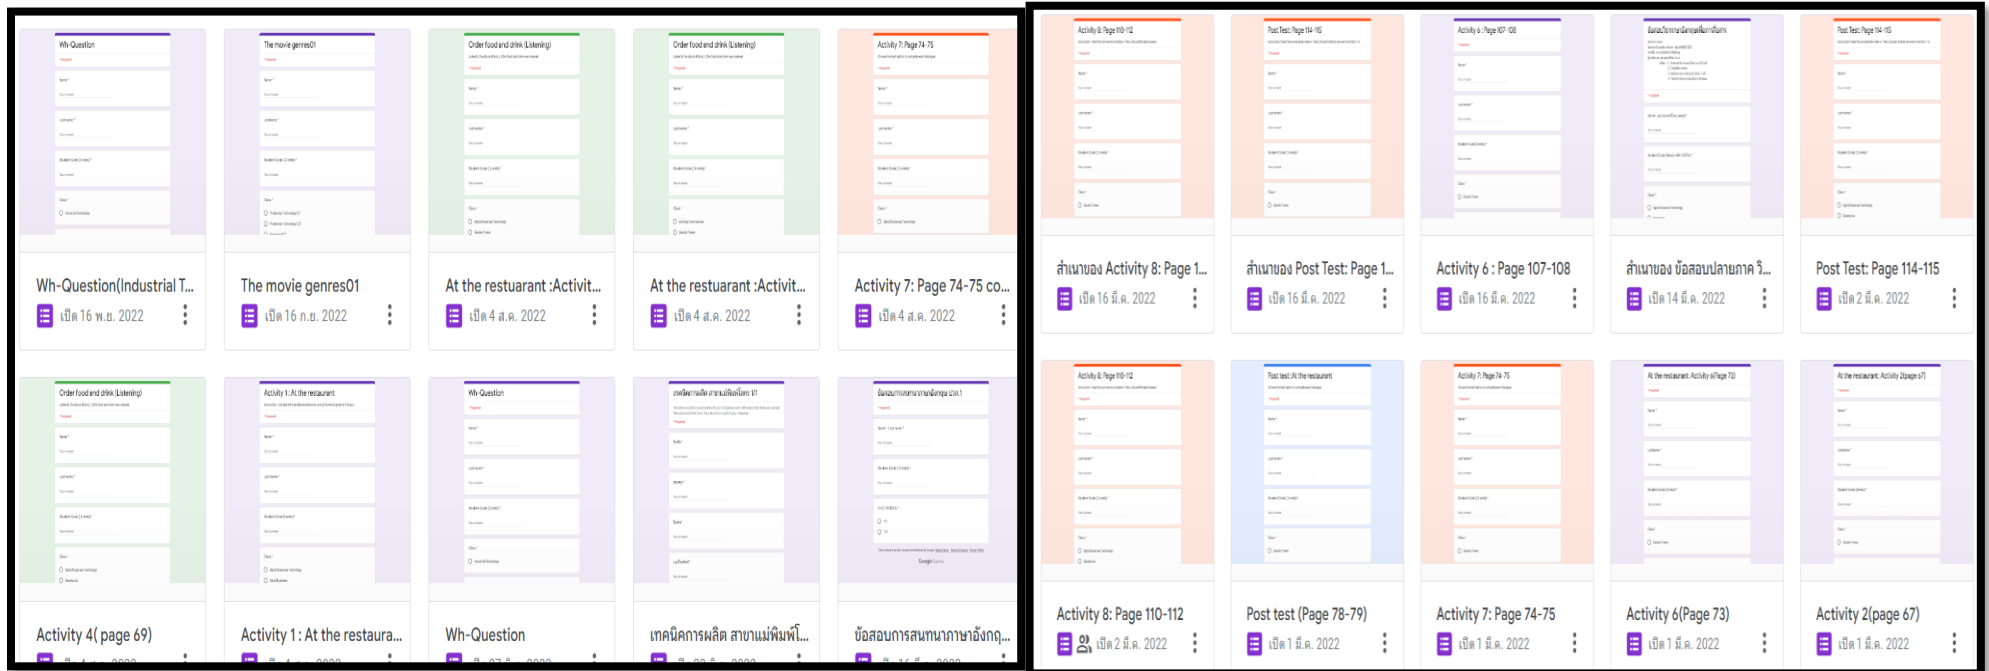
Wh-Question(Industrial T...
เปิด 16 พ.ย. 2022

The movie genres01
เปิด 16 ก.ย. 2022

At the restuarant :Activit...
เปิด 4 ส.ค. 2022

At the restuarant :Activit...
เปิด 4 ส.ค. 2022

Activity 7: Page 74-75 co...
เปิด 4 ส.ค. 2022

Activity 4( page 69)

Activity 1 : At the restaura...

Wh-Question

เทคนิคการผลิต สาขาแม่พิมพ์โ...

ข้อสอบการสนทนาภาษาอังกฤ...

สำเนาของ Activity 8: Page 1...
เปิด 16 มี.ค. 2022

สำเนาของ Post Test: Page 1...
เปิด 16 มี.ค. 2022

Activity 6 : Page 107-108
เปิด 16 มี.ค. 2022

สำเนาของ ข้อสอบปลายภาค วิ...
เปิด 14 มี.ค. 2022

Post Test: Page 114-115
เปิด 2 มี.ค. 2022

Activity 8: Page 110-112
เปิด 2 มี.ค. 2022

Post test (Page 78-79)
เปิด 1 มี.ค. 2022

Activity 7: Page 74-75
เปิด 1 มี.ค. 2022

Activity 6(Page 73)
เปิด 1 มี.ค. 2022

Activity 2(page 67)
เปิด 1 มี.ค. 2022